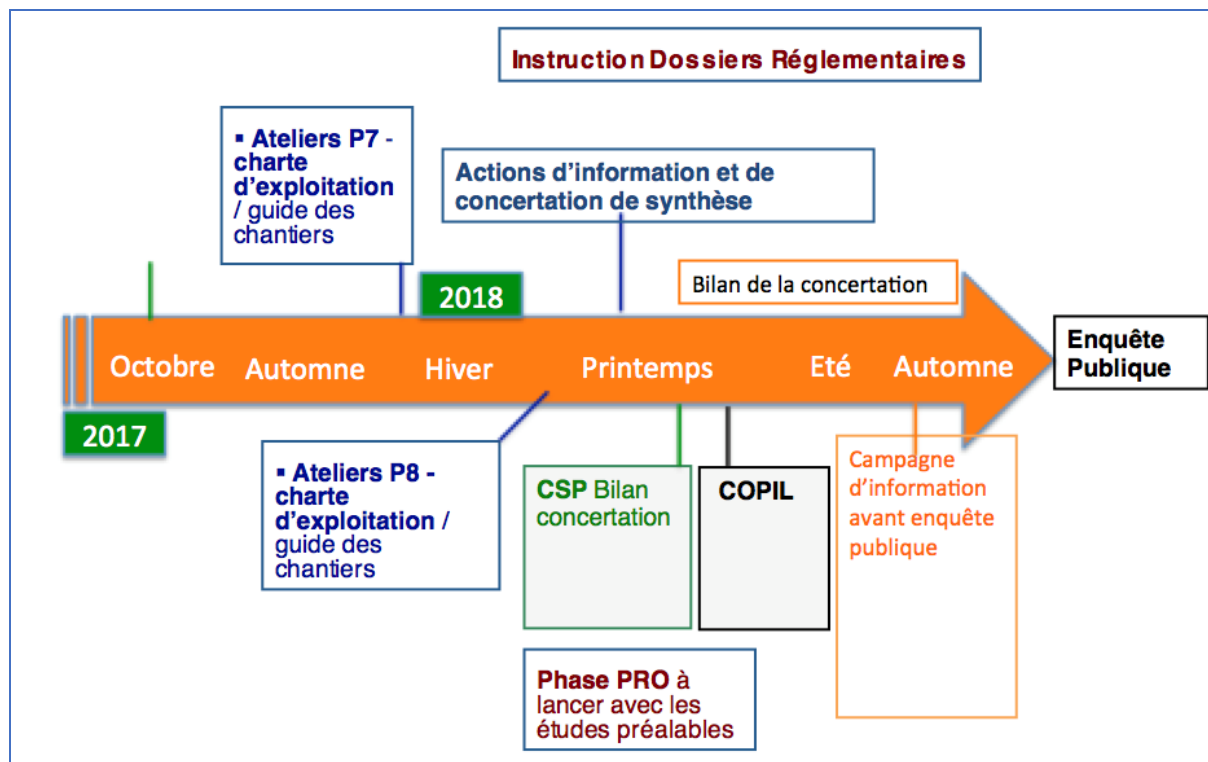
Instruction Dossiers Réglementaires

▪ Ateliers P7 - charte d'exploitation / guide des chantiers

Actions d'information et de concertation de synthèse

2018

Bilan de la concertation

Octobre Automne Hiver Printemps Eté Automne

Enquête Publique

2017

▪ Ateliers P8 - charte d'exploitation / guide des chantiers

CSP Bilan concertation

COPIL

Campagne d'information avant enquête publique

Phase PRO à lancer avec les études préalables